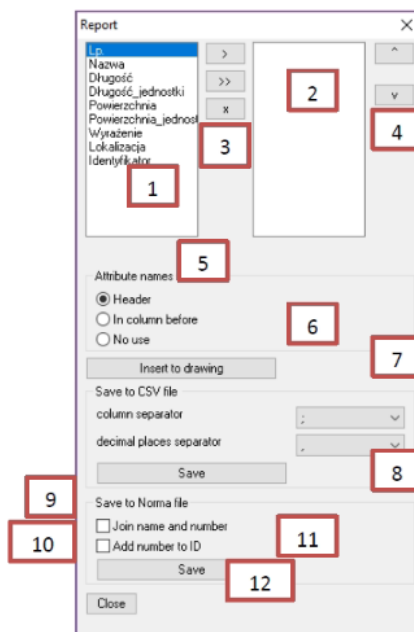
Report
×
Lp.
Nazwa
Długość
Długość_jednostki
Powierzchnia
Powierzchnia_jednost
Wyrażenie
Lokalizacja
Identyfikator
>
>>
x
^
v
1
2
3
4
5
Attribute names
Header
In column before
No use
6
7
Insert to drawing
Save to CSV file
column separator
;
decimal places separator
,
8
Save
9
Save to Norma file
10
Join name and number
Add number to ID
11
Save
12
Close